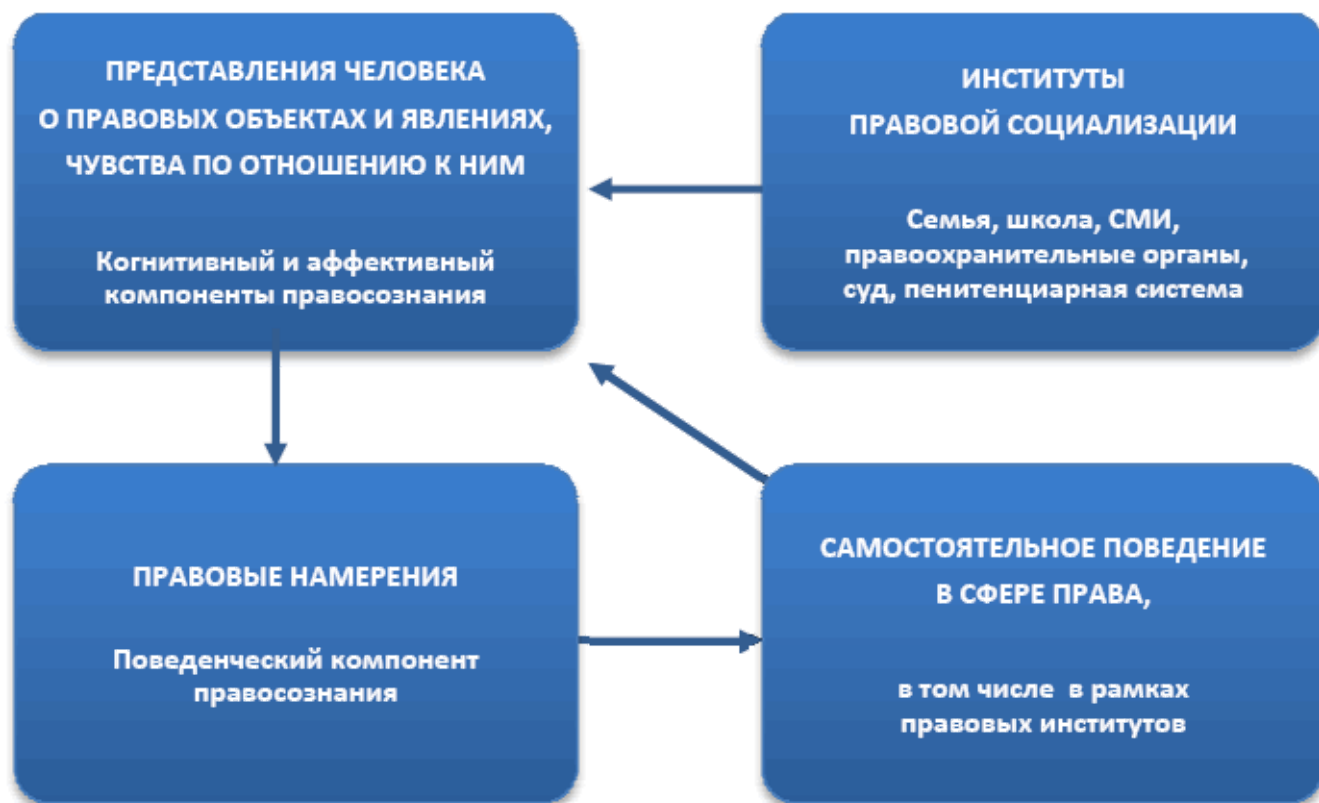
ПРЕДСТАВЛЕНИЯ ЧЕЛОВЕКА О ПРАВОВЫХ ОБЪЕКТАХ И ЯВЛЕНИЯХ, ЧУВСТВА ПО ОТНОШЕНИЮ К НИМ

Когнитивный и аффективный компоненты правосознания

ИНСТИТУТЫ ПРАВОВОЙ СОЦИАЛИЗАЦИИ

Семья, школа, СМИ, правоохранительные органы, суд, пенитенциарная система

ПРАВОВЫЕ НАМЕРЕНИЯ

Поведенческий компонент правосознания

САМОСТОЯТЕЛЬНОЕ ПОВЕДЕНИЕ В СФЕРЕ ПРАВА,

в том числе в рамках правовых институтов